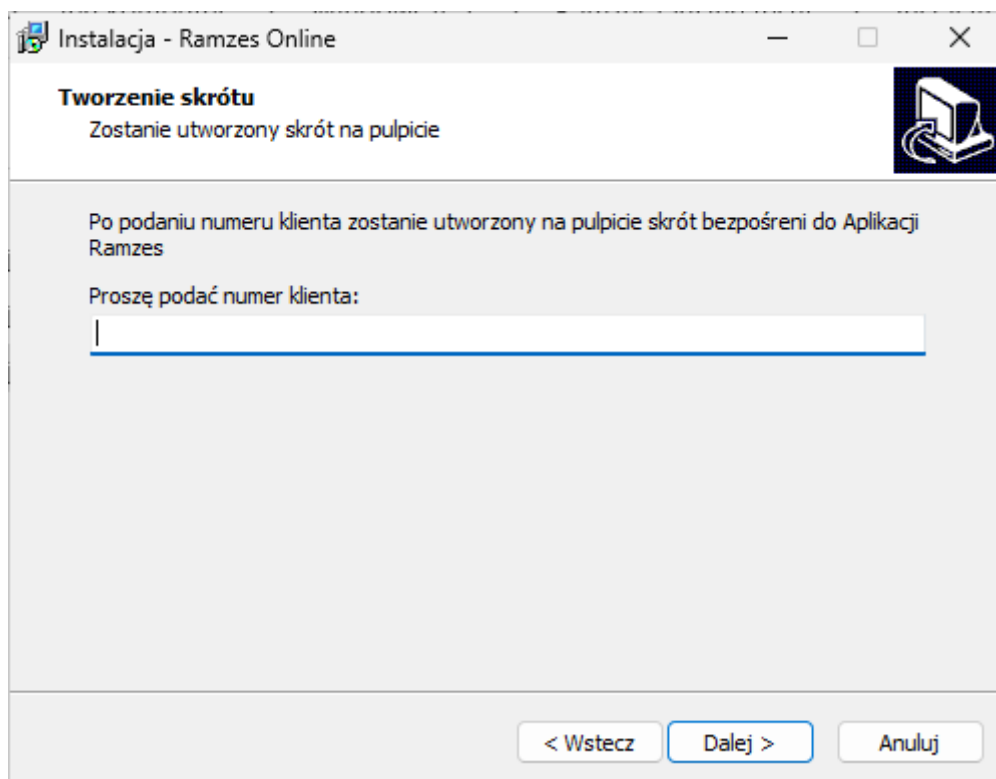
Instalacja - Ramzes Online

Tworzenie skrótu
Zostanie utworzony skrót na pulpicie

Po podaniu numeru klienta zostanie utworzony na pulpicie skrót bezpośreni do Aplikacji Ramzes

Proszę podać numer klienta:

< Wstecz
Dalej >
Anuluj